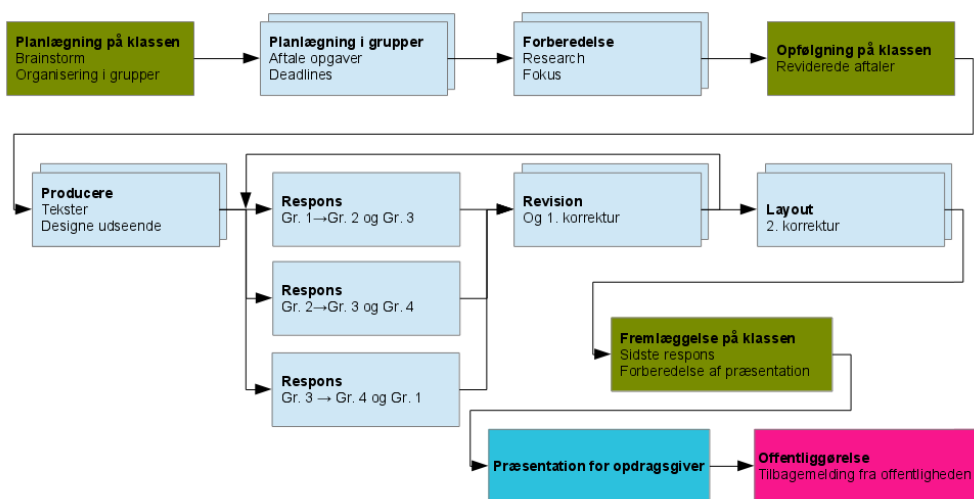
**Planlægning på klassen**
Brainstorm
Organisering i grupper

**Planlægning i grupper**
Aftale opgaver
Deadlines

**Forberedelse**
Research
Fokus

**Opfølgning på klassen**
Reviderede aftaler

**Producere**
Tekster
Designe udseende

**Respons**
Gr. 1→Gr. 2 og Gr. 3

**Respons**
Gr. 2→Gr. 3 og Gr. 4

**Respons**
Gr. 3 → Gr. 4 og Gr. 1

**Revision**
Og 1. korrektur

**Layout**
2. korrektur

**Fremlæggelse på klassen**
Sidste respons
Forberedelse af præsentation

**Præsentation for opdragsgiver**

**Offentliggørelse**
Tilbagemelding fra offentligheden